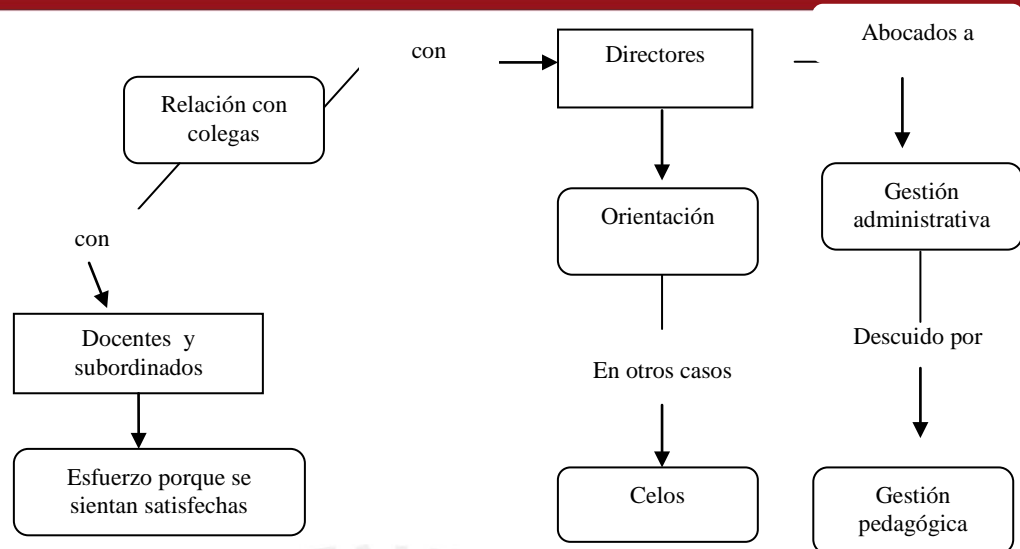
Relación con colegas

con

Directores

Abocados a

con

Docentes y subordinados

Esfuerzo porque se sientan satisfechas

Orientación

En otros casos

Celos

Gestión administrativa

Descuido por

Gestión pedagógica